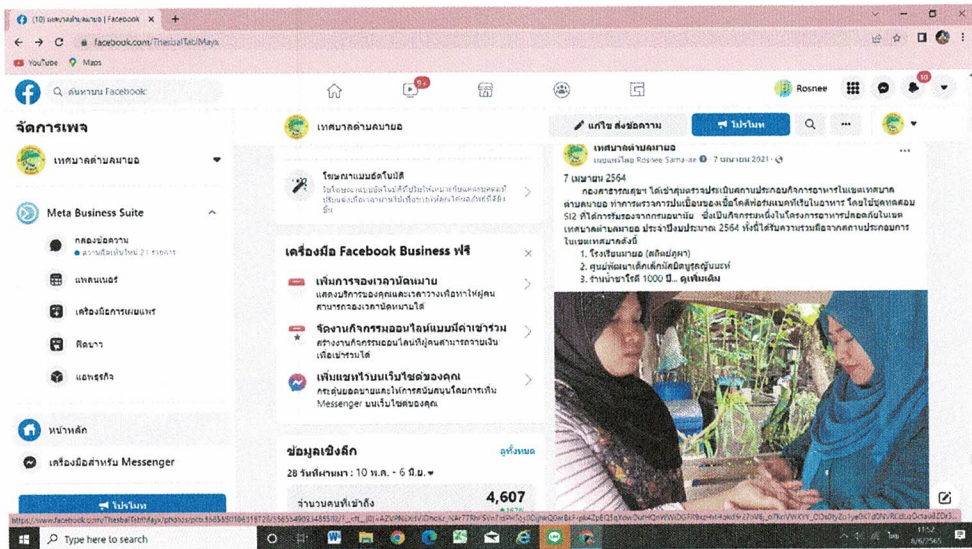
(10) เทศบาลตำบลมายอ | Facebook

facebook.com/ThesbalTabMaya

YouTube Maps

ค้นหาบน Facebook

9+

Rosnee

10

จัดการเพจ

เทศบาลตำบลมายอ

Meta Business Suite

กล่องข้อความ

แพลนเนอร์

เครื่องมือการเผยแพร่

ศิลปะ

แอพธุรกิจ

หน้าหลัก

เครื่องมือสำหรับ Messenger

โปรโมท

เทศบาลตำบลมายอ

แก้ไข ส่งข้อความ

โปรโมท

โฆษณาแบบอัตโนมัติ

เครื่องมือ Facebook Business ฟรี

เพิ่มการจองเวลานัดหมาย

แสดงบริการของคุณและเวลาว่างเพื่อทำให้ผู้คนสามารถจองเวลานัดหมายได้

จัดงานกิจกรรมออนไลน์แบบมีค่าเข้าร่วม

สร้างงานกิจกรรมออนไลน์ที่ผู้คนสามารถจ่ายเงินเพื่อเข้าร่วมได้

เพิ่มแชทไว้บนเว็บไซต์ของคุณ

กระตุ้นยอดขายและให้การสนับสนุนโดยการเพิ่ม Messenger บนเว็บไซต์ของคุณ

ข้อมูลเชิงลึก

ดูทั้งหมด

28 วันที่ผ่านมา : 10 พ.ค. - 6 มิ.ย.

จำนวนคนที่เข้าถึง

4,607

เทศบาลตำบลมายอ

เผยแพร่โดย Rosnee Sama-ae · 7 เมษายน 2021

7 เมษายน 2564

กองสาธารณสุขฯ ได้เข้าสุ่มตรวจการประเมินความปลอดภัยของอาหารในเขตเทศบาลตำบลมายอ ทำการตรวจการปนเปื้อนของเชื้อโคลิฟอร์มแบคทีเรียในอาหาร โดยใช้ชุดทดสอบ SI2 ที่ได้การรับรองจากกรมอนามัย ซึ่งเป็นกิจกรรมหนึ่งในโครงการอาหารปลอดภัยในเขตเทศบาลตำบลมายอ ประจำปีงบประมาณ 2564 ทั้งนี้ได้รับความร่วมมือจากสถานประกอบการในเขตเทศบาลดังนี้

1. โรงเรียนมายอ (สถิตย์ภูผา)
2. ศูนย์พัฒนาเด็กเล็กมัสยิดรูสูมัยนะห์
3. ร้านน้ำชาโรตี 1000 ปี... ดูเพิ่มเติม

Type here to search

11:52
8/6/2565